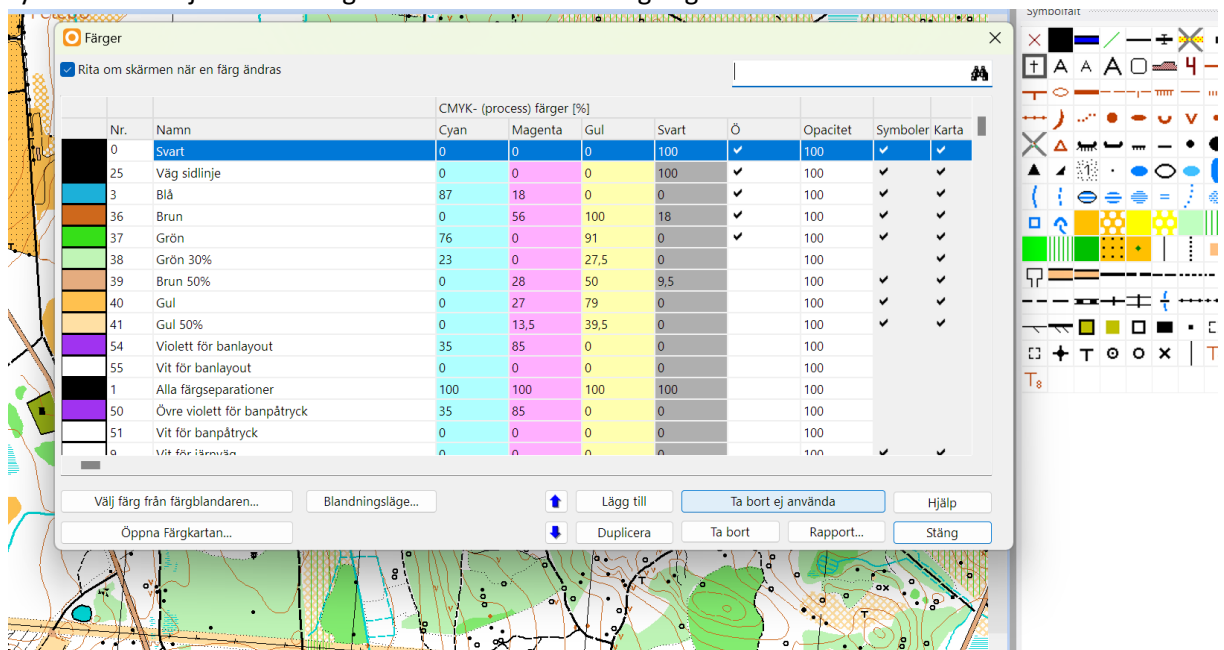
Färger

Rita om skärmen när en färg ändras

|  | Nr. | Namn | Cyan | Magenta | Gul | Svart | Ö | Opacitet | Symboler | Karta |
|---|---|---|---|---|---|---|---|---|---|---|
|  | 0 | Svart | 0 | 0 | 0 | 100 | ✔ | 100 | ✔ | ✔ |
|  | 25 | Väg sidlinje | 0 | 0 | 0 | 100 | ✔ | 100 | ✔ | ✔ |
|  | 3 | Blå | 87 | 18 | 0 | 0 | ✔ | 100 | ✔ | ✔ |
|  | 36 | Brun | 0 | 56 | 100 | 18 | ✔ | 100 | ✔ | ✔ |
|  | 37 | Grön | 76 | 0 | 91 | 0 | ✔ | 100 | ✔ | ✔ |
|  | 38 | Grön 30% | 23 | 0 | 27,5 | 0 |  | 100 |  | ✔ |
|  | 39 | Brun 50% | 0 | 28 | 50 | 9,5 |  | 100 | ✔ | ✔ |
|  | 40 | Gul | 0 | 27 | 79 | 0 |  | 100 | ✔ | ✔ |
|  | 41 | Gul 50% | 0 | 13,5 | 39,5 | 0 |  | 100 | ✔ | ✔ |
|  | 54 | Violett för banlayout | 35 | 85 | 0 | 0 |  | 100 |  |  |
|  | 55 | Vit för banlayout | 0 | 0 | 0 | 0 |  | 100 |  |  |
|  | 1 | Alla färgseparationer | 100 | 100 | 100 | 100 |  | 100 |  |  |
|  | 50 | Övre violett för banpåtryck | 35 | 85 | 0 | 0 |  | 100 |  |  |
|  | 51 | Vit för banpåtryck | 0 | 0 | 0 | 0 |  | 100 |  |  |
|  | 9 | Vit för järnväg | 0 | 0 | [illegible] | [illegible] |  | 100 | ✔ | ✔ |

CMYK- (process) färger [%]

Välj färg från färgblandaren...
Blandningsläge...
Lägg till
Ta bort ej använda
Hjälp
Öppna Färgkartan...
Duplicera
Ta bort
Rapport...
Stäng

Symbolfält